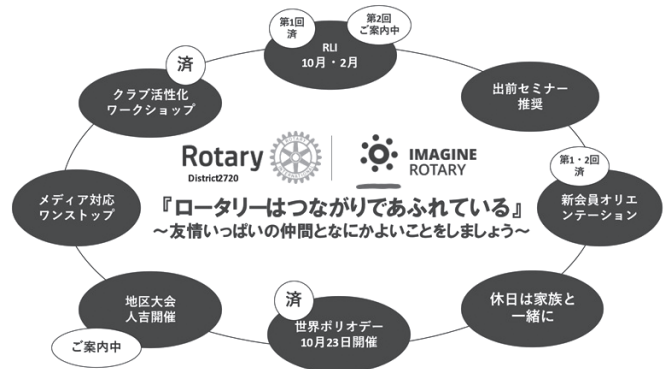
第1回
済

第2回
ご案内中

RLI
10月・2月

済

クラブ活性化
ワークショップ

出前セミナー
推奨

Rotary
District2720

IMAGINE
ROTARY

第1・2回
済

メディア対応
ワンストップ

『ロータリーはつながりであふれている』
〜友情いっぱいの仲間となにかよいことをしましょう〜

新会員オリエンテーション

地区大会
人吉開催

ご案内中

済

世界ポリオデー
10月23日開催

休日は家族と
一緒に